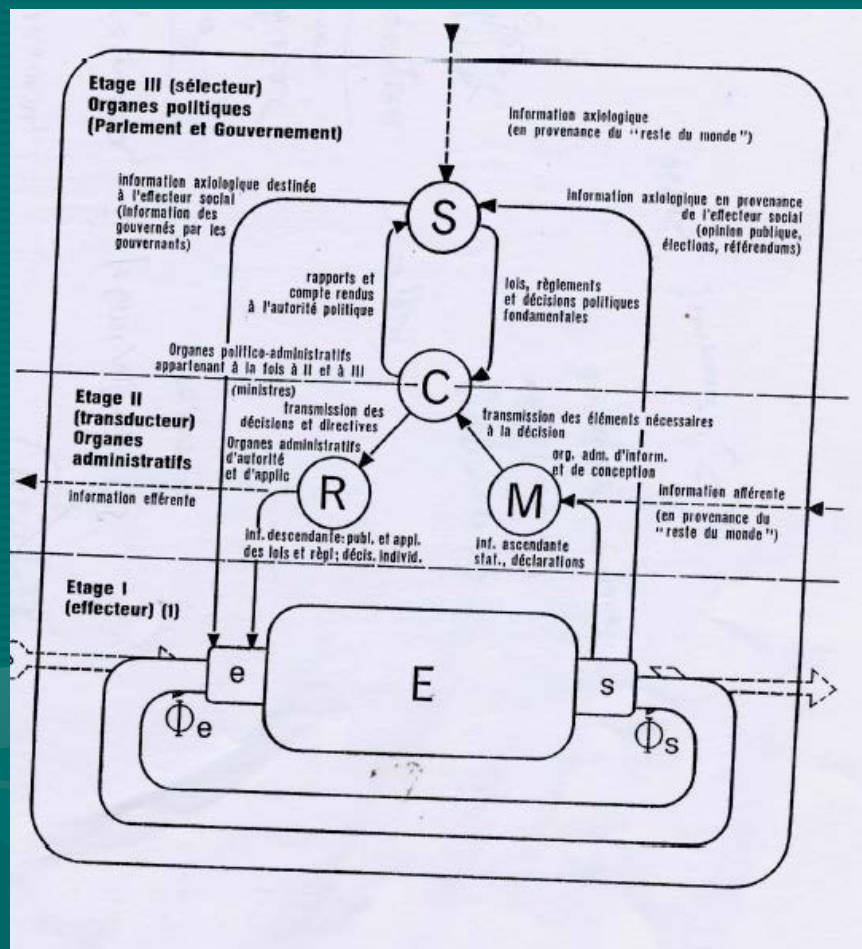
Etage III (sélecteur)
Organes politiques
(Parlement et Gouvernement)

Information axiologique
(en provenance du "reste du monde")

information axiologique destinée à l'effecteur social (information des gouvernés par les gouvernants)

S

information axiologique en provenance de l'effecteur social (opinion publique, élections, référendums)

rapports et compte rendus à l'autorité politique

lois, règlements et décisions politiques fondamentales

Organes politico-administratifs appartenant à la fois à II et à III (ministres)

C

Etage II
(transducteur)
Organes administratifs

transmission des décisions et directives

transmission des éléments nécessaires à la décision

Organes administratifs d'autorité et d'applic

org. adm. d'inform. et de conception

R

M

information efférente

information afférente
(en provenance du "reste du monde")

inf. descendante: publ. et appl. des lois et règl; décis. individ.

inf. ascendante stat., déclarations

Etage I
(effecteur) (1)

e

E

s

$\Phi_e$

$\Phi_s$